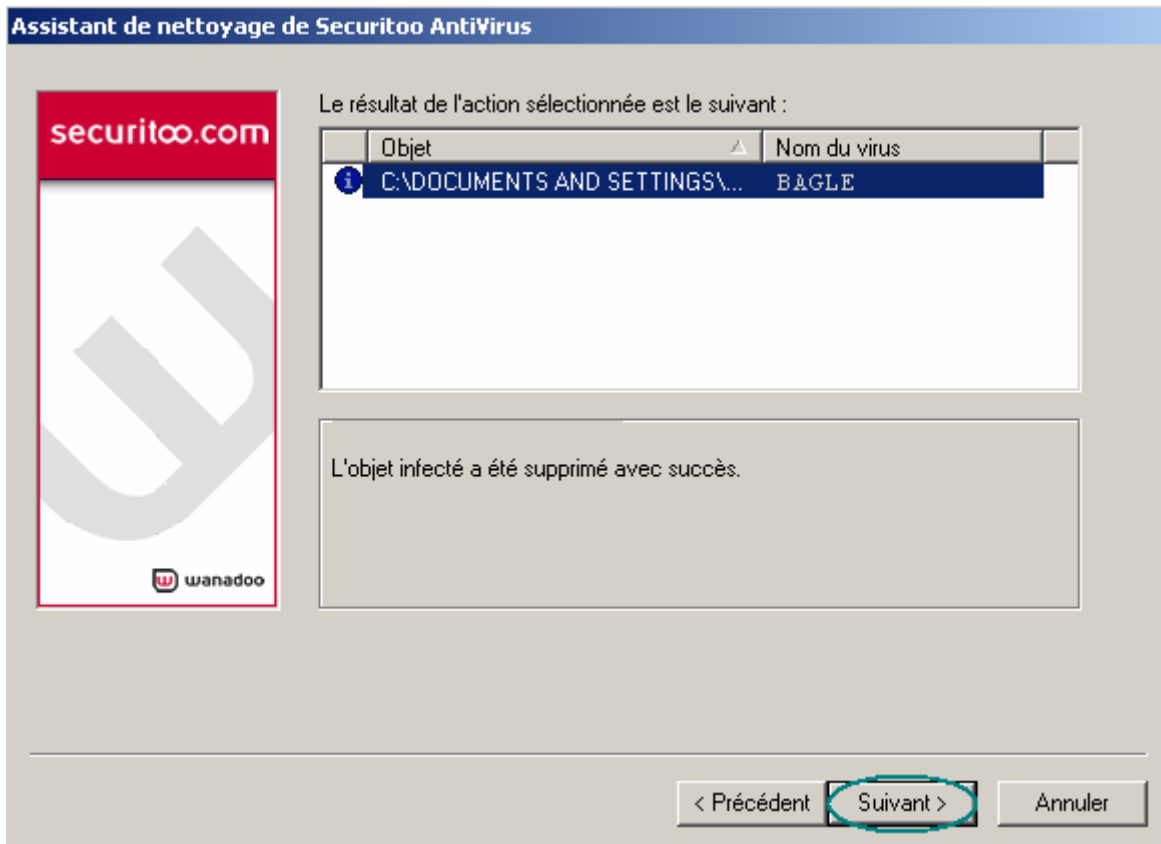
Assistant de nettoyage de Securitoo AntiVirus

securitoo.com

wanadoo

Le résultat de l'action sélectionnée est le suivant :

| Objet | Nom du virus |
|---|---|
| C:\DOCUMENTS AND SETTINGS\... | BAGLE |

L'objet infecté a été supprimé avec succès.

< Précédent
Suivant >
Annuler